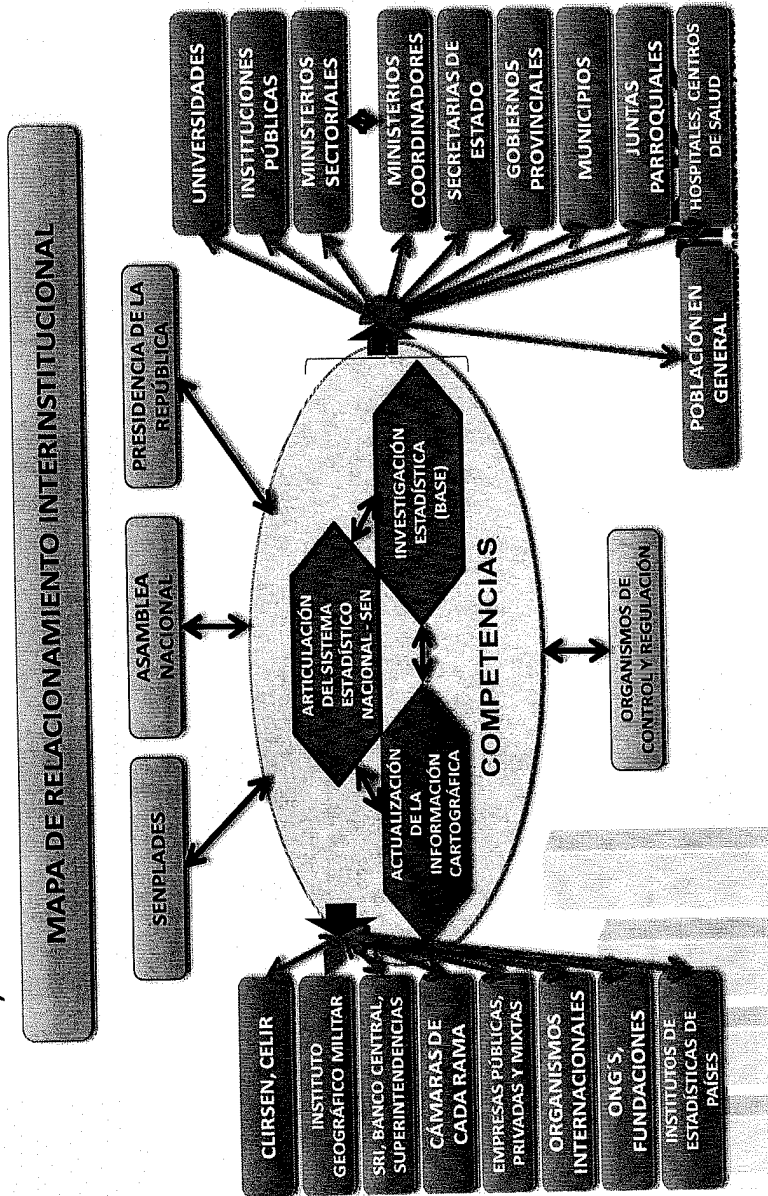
MAPA DE RELACIONAMIENTO INTERINSTITUCIONAL

SENPLADES

ASAMBLEA NACIONAL

PRESIDENCIA DE LA REPÚBLICA

UNIVERSIDADES

INSTITUCIONES PÚBLICAS

MINISTERIOS SECTORIALES

MINISTERIOS COORDINADORES

SECRETARÍAS DE ESTADO

GOBIERNOS PROVINCIALES

MUNICIPIOS

JUNTAS PARROQUIALES

HOSPITALES, CENTROS DE SALUD

POBLACIÓN EN GENERAL

ACTUALIZACIÓN DE LA INFORMACIÓN CARTOGRÁFICA

ARTICULACIÓN DEL SISTEMA ESTADÍSTICO NACIONAL - SEN

INVESTIGACIÓN ESTADÍSTICA (BASE)

COMPETENCIAS

ORGANISMOS DE CONTROL Y REGULACIÓN

CLIRSEN, CELIR

INSTITUTO GEOGRÁFICO MILITAR

SRI, BANCO CENTRAL, SUPERINTENDENCIAS

CÁMARAS DE CADA RAMA

EMPRESAS PÚBLICAS, PRIVADAS Y MIXTAS

ORGANISMOS INTERNACIONALES

ONG'S, FUNDACIONES

INSTITUTOS DE ESTADÍSTICAS DE PAÍSES